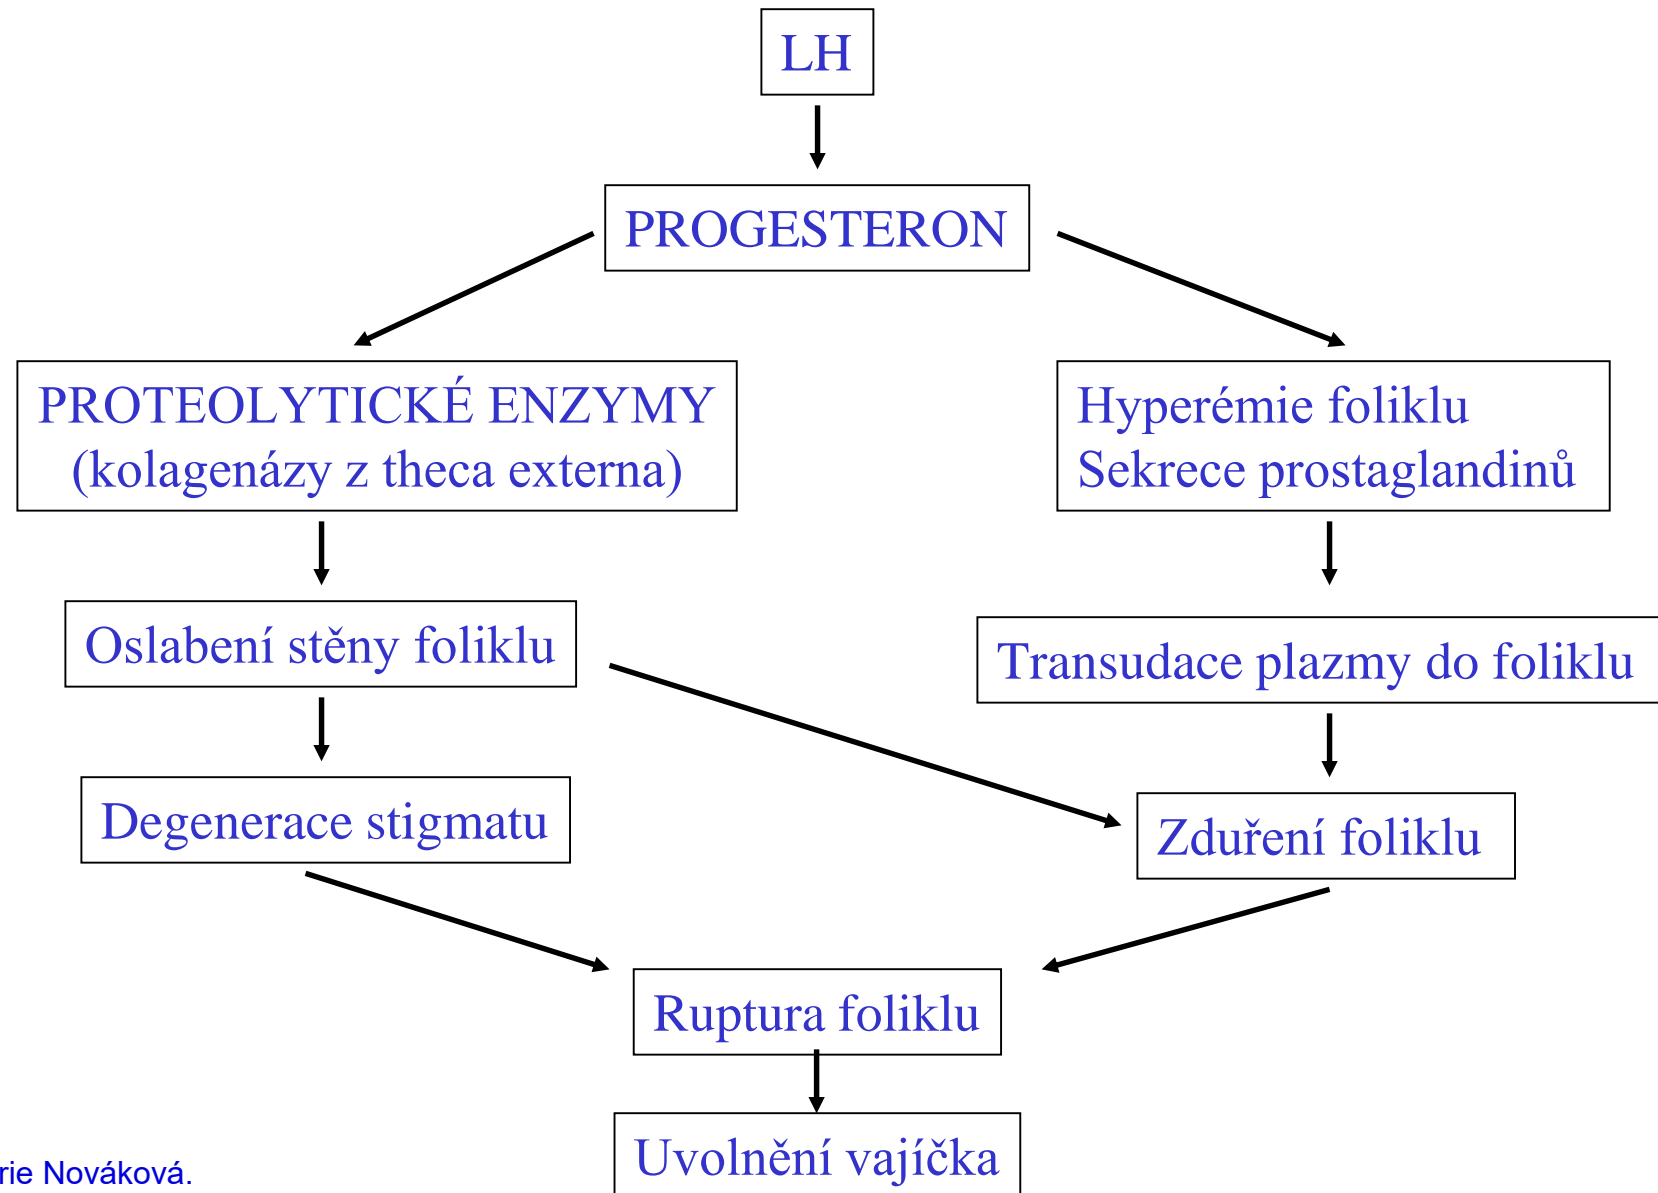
LH

PROGESTERON

PROTEOLYTICKÉ ENZYMY
(kolagenázy z theca externa)

Hyperémie foliklu
Sekrece prostaglandinů

Oslabení stěny foliklu

Transudace plazmy do foliklu

Degenerace stigmatu

Zduření foliklu

Ruptura foliklu

Uvolnění vajíčka

rie Nováková.